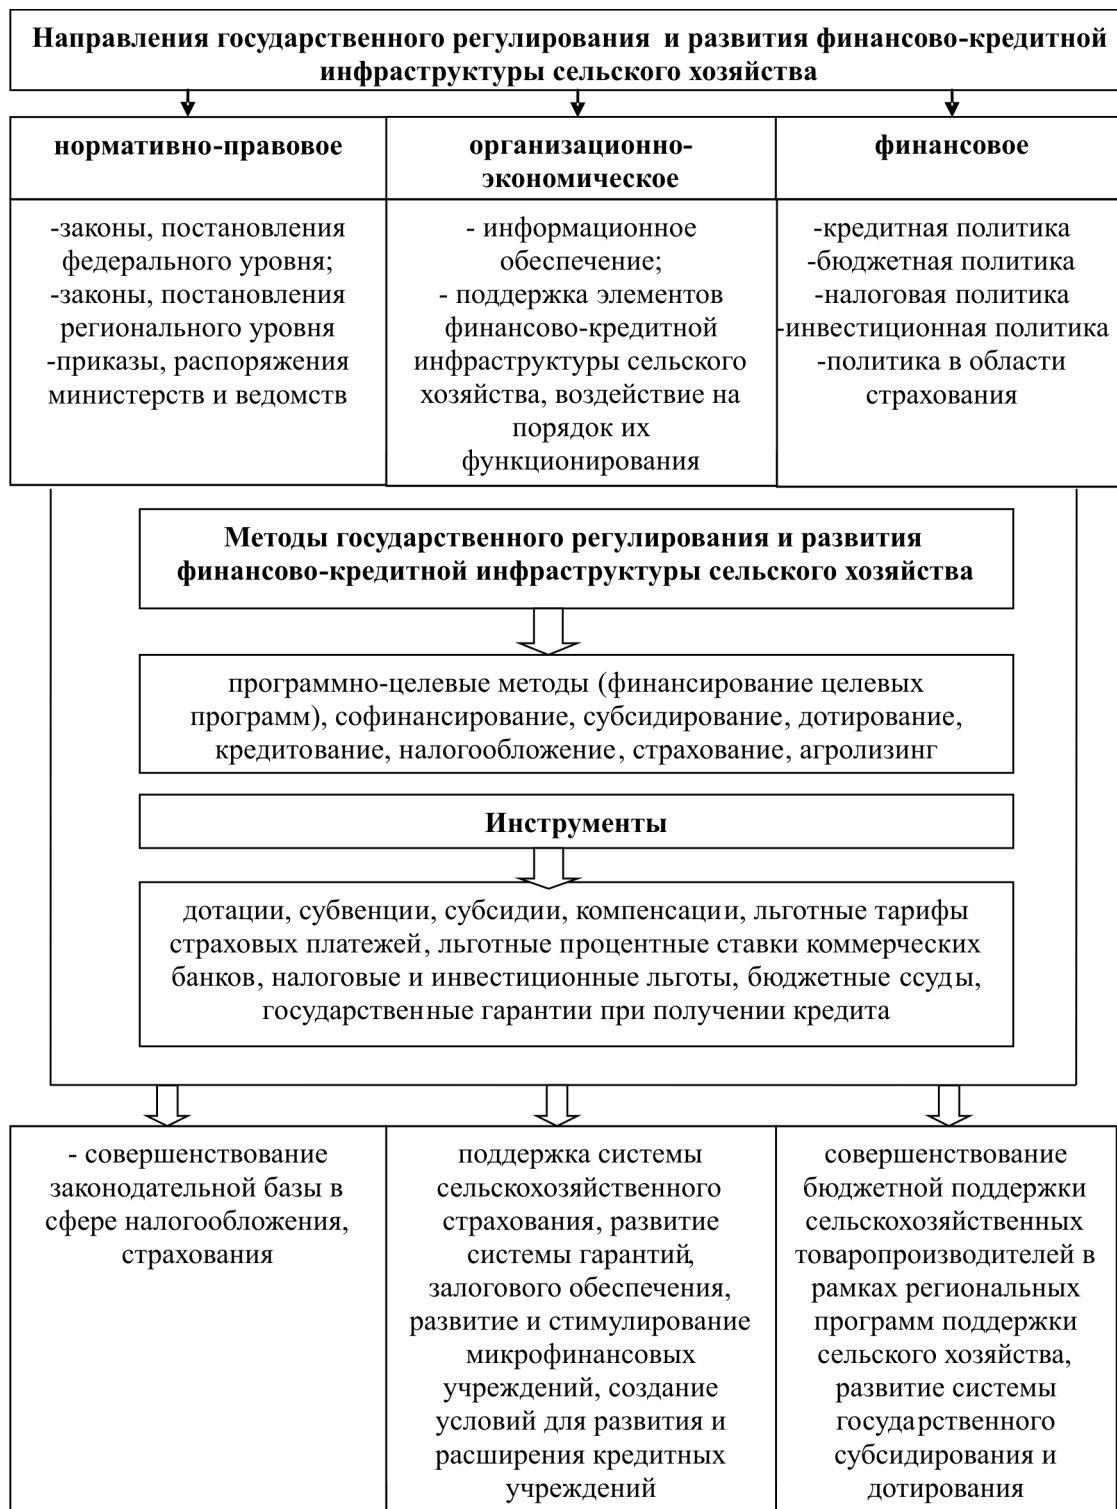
Направления государственного регулирования и развития финансово-кредитной инфраструктуры сельского хозяйства

| нормативно-правовое | организационно-экономическое | финансовое |
|---|---|---|
| -законы, постановления федерального уровня; -законы, постановления регионального уровня -приказы, распоряжения министерств и ведомств | - информационное обеспечение; - поддержка элементов финансово-кредитной инфраструктуры сельского хозяйства, воздействие на порядок их функционирования | -кредитная политика -бюджетная политика -налоговая политика -инвестиционная политика -политика в области страхования |

Методы государственного регулирования и развития финансово-кредитной инфраструктуры сельского хозяйства

программно-целевые методы (финансирование целевых программ), софинансирование, субсидирование, дотирование, кредитование, налогообложение, страхование, агролизинг

Инструменты

дотации, субвенции, субсидии, компенсации, льготные тарифы страховых платежей, льготные процентные ставки коммерческих банков, налоговые и инвестиционные льготы, бюджетные ссуды, государственные гарантии при получении кредита

| - совершенствование законодательной базы в сфере налогообложения, страхования | поддержка системы сельскохозяйственного страхования, развитие системы гарантий, залогового обеспечения, развитие и стимулирование микрофинансовых учреждений, создание условий для развития и расширения кредитных учреждений | совершенствование бюджетной поддержки сельскохозяйственных товаропроизводителей в рамках региональных программ поддержки сельского хозяйства, развитие системы государственного субсидирования и дотирования |